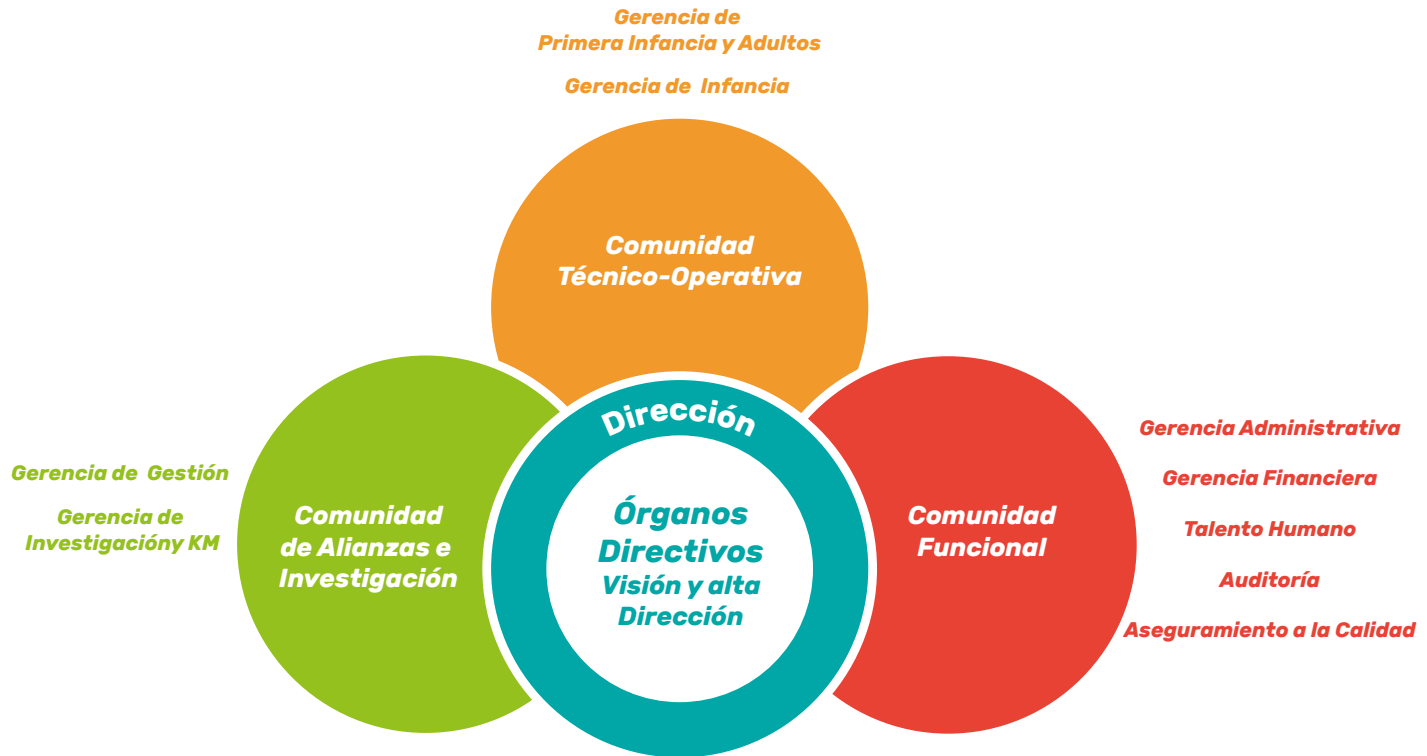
Gerencia de
Primera Infancia y Adultos

Gerencia de Infancia

Comunidad
Técnico-Operativa

Dirección

Gerencia Administrativa

Gerencia Financiera

Talento Humano

Auditoría

Aseguramiento a la Calidad

Gerencia de Gestión

Gerencia de
Investigacióny KM

Comunidad
de Alianzas e
Investigación

Órganos
Directivos
Visión y alta
Dirección

Comunidad
Funcional